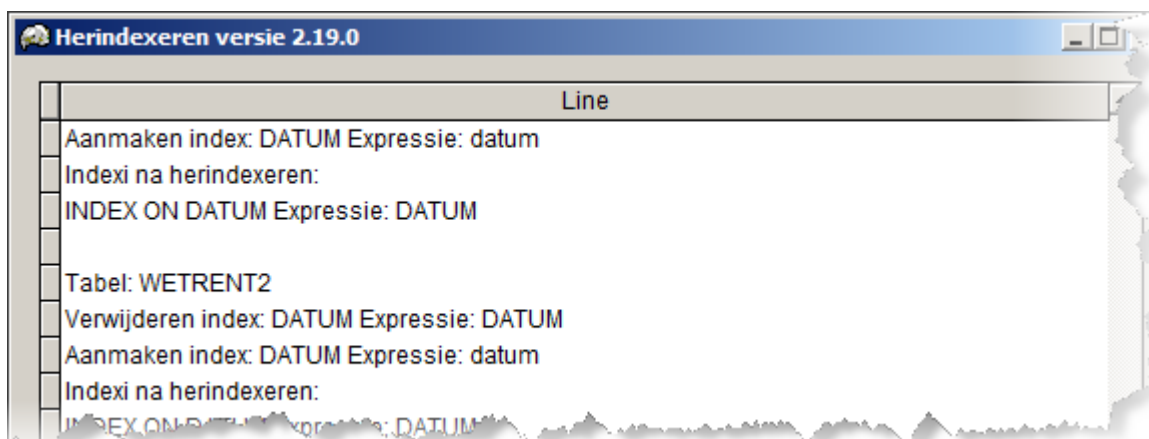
Herindexeren versie 2.19.0

| Line |
|---|
| Aanmaken index: DATUM Expressie: datum |
| Indexi na herindexeren: |
| INDEX ON DATUM Expressie: DATUM |
| |
| Tabel: WETRENT2 |
| Verwijderen index: DATUM Expressie: DATUM |
| Aanmaken index: DATUM Expressie: datum |
| Indexi na herindexeren: |
| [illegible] |